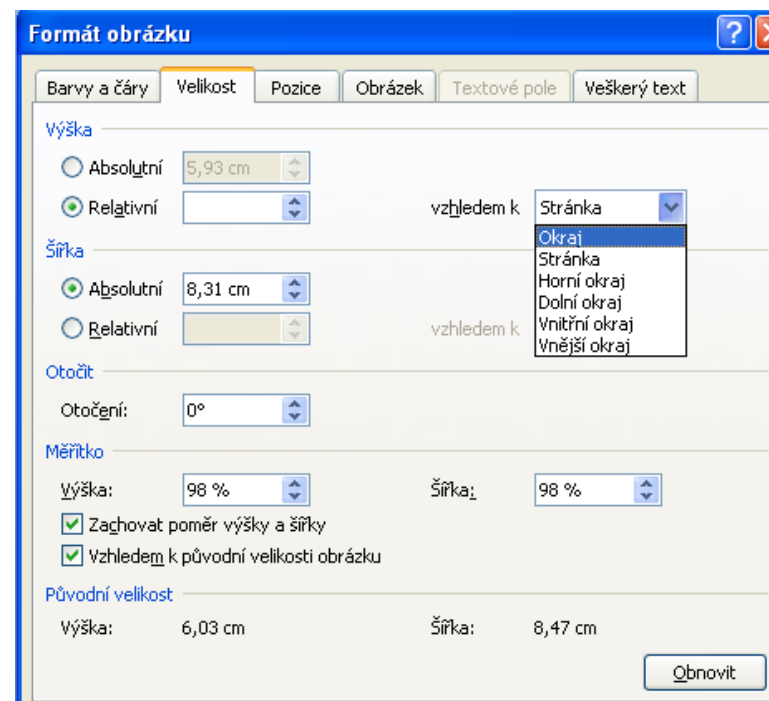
Formát obrázku

?

Barvy a čáry | Velikost | Pozice | Obrázek | Textové pole | Veškerý text

Výška

Absolutní 5,93 cm

Relativní

vzhledem k Stránka

Okraj
Stránka
Horní okraj
Dolní okraj
Vnitřní okraj
Vnější okraj

Šířka

Absolutní 8,31 cm

Relativní

vzhledem k

Otočit

Otočení: 0°

Měřítko

Výška: 98 %

Šířka: 98 %

Zachovat poměr výšky a šířky

Vzhledem k původní velikosti obrázku

Původní velikost

Výška: 6,03 cm

Šířka: 8,47 cm

Obnovit